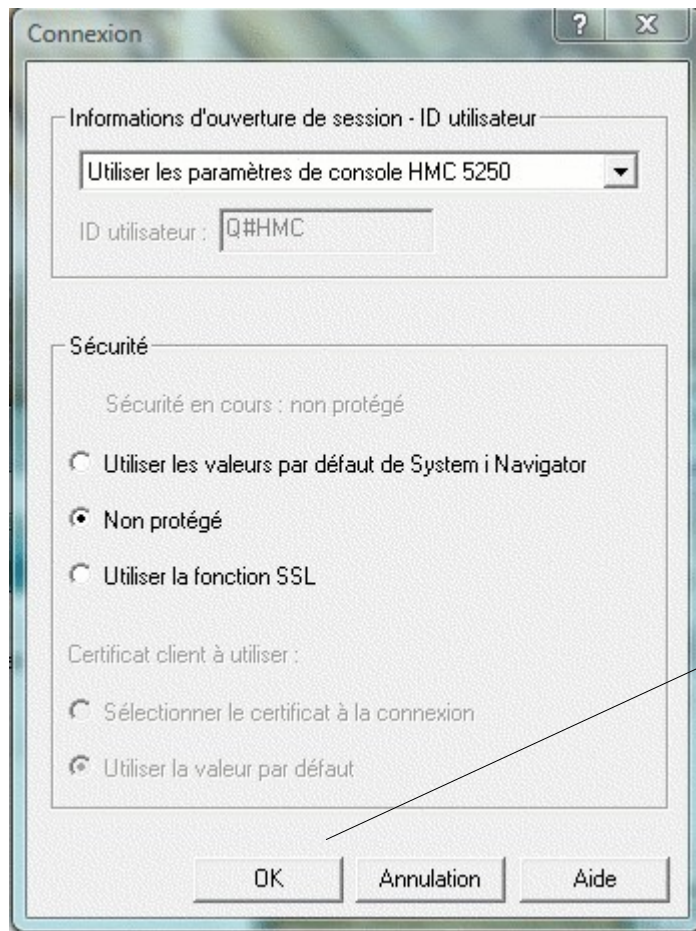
Connexion

?

X

Informations d'ouverture de session - ID utilisateur

Utiliser les paramètres de console HMC 5250

ID utilisateur : Q#HMC

Sécurité

Sécurité en cours : non protégé

Utiliser les valeurs par défaut de System i Navigator

Non protégé

Utiliser la fonction SSL

Certificat client à utiliser :

Sélectionner le certificat à la connexion

Utiliser la valeur par défaut

OK

Annulation

Aide